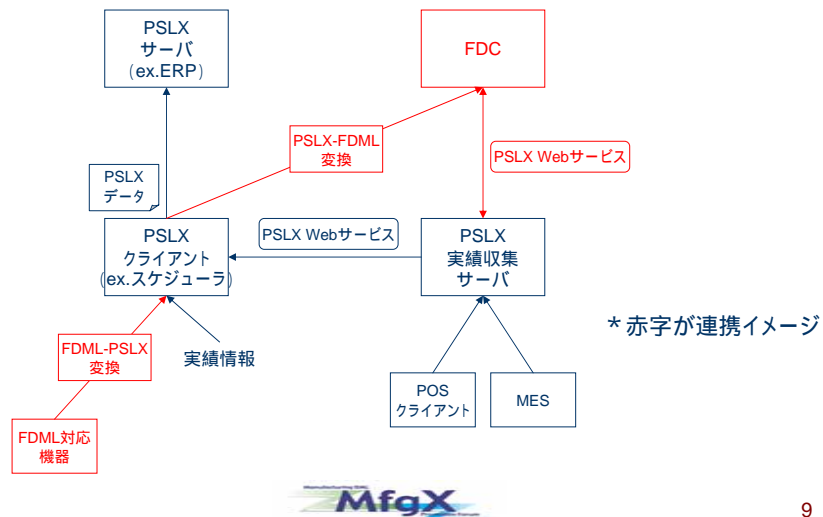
PSLX
サーバ
(ex.ERP)

FDC

PSLX-FDML
変換

PSLX Webサービス

PSLX
データ

PSLX Webサービス

PSLX
クライアント
(ex.スケジューラ)

PSLX
実績収集
サーバ

* 赤字が連携イメージ

FDML-PSLX
変換

実績情報

POS
クライアント

MES

FDML対応
機器

MfgX

9